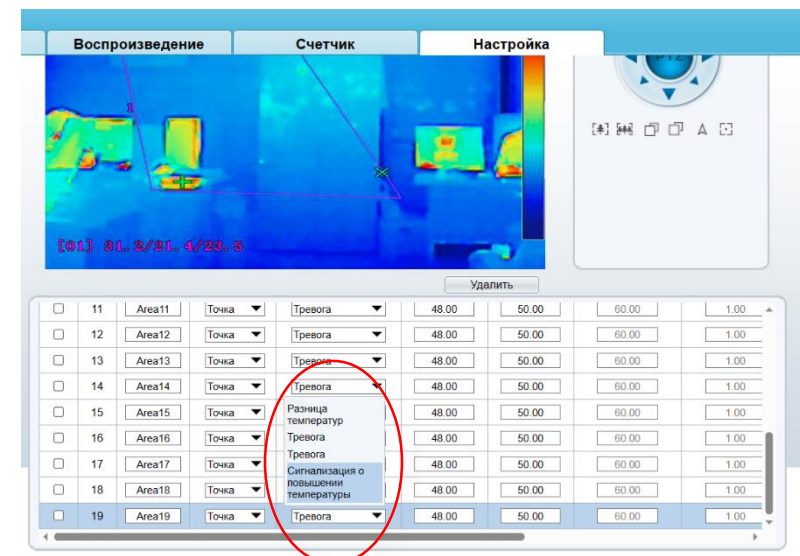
Воспроизведение | Счетчик | Настройка

1

[01] 31.2/21.4/23.5

Удалить

| | | | | | | | | |
|---|---|---|---|---|---|---|---|---|
| ☐ | 11 | Area11 | Точка | Тревога | 48.00 | 50.00 | 60.00 | 1.00 |
| ☐ | 12 | Area12 | Точка | Тревога | 48.00 | 50.00 | 60.00 | 1.00 |
| ☐ | 13 | Area13 | Точка | Тревога | 48.00 | 50.00 | 60.00 | 1.00 |
| ☐ | 14 | Area14 | Точка | Тревога | 48.00 | 50.00 | 60.00 | 1.00 |
| ☐ | 15 | Area15 | Точка | | 48.00 | 50.00 | 60.00 | 1.00 |
| ☐ | 16 | Area16 | Точка | | 48.00 | 50.00 | 60.00 | 1.00 |
| ☐ | 17 | Area17 | Точка | | 48.00 | 50.00 | 60.00 | 1.00 |
| ☐ | 18 | Area18 | Точка | | 48.00 | 50.00 | 60.00 | 1.00 |
| ☐ | 19 | Area19 | Точка | Тревога | 48.00 | 50.00 | 60.00 | 1.00 |

Разница температур
Тревога
Тревога
Сигнализация о повышении температуры